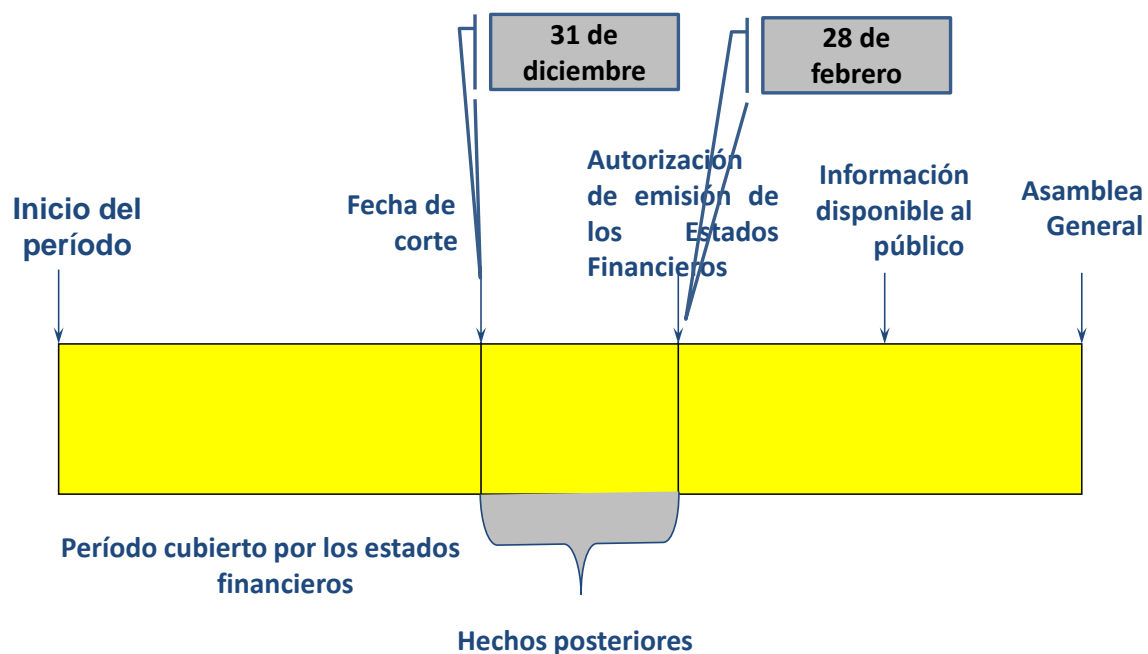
31 de diciembre

28 de febrero

Inicio del período

Fecha de corte

Autorización de emisión de los Estados Financieros

Información disponible al público

Asamblea General

Período cubierto por los estados financieros

Hechos posteriores